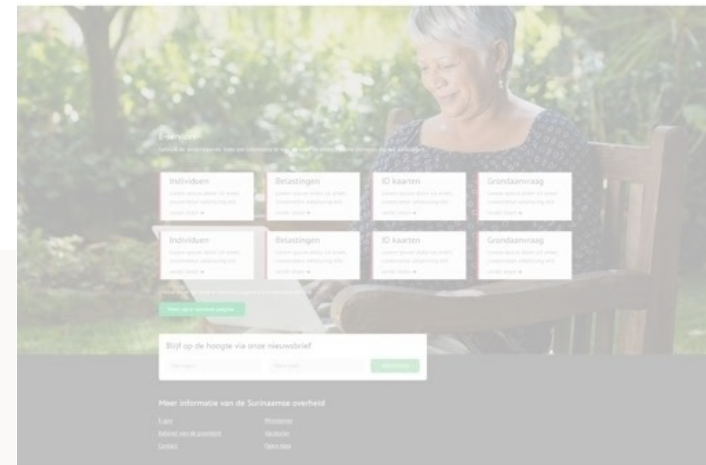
E-services

Individuen

verder lezen ▸

Belastingen

verder lezen ▸

ID kaarten

verder lezen ▸

Grondaanvraag

verder lezen ▸

Individuen

verder lezen ▸

Belastingen

verder lezen ▸

ID kaarten

verder lezen ▸

Grondaanvraag

verder lezen ▸

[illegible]

Blijf op de hoogte via onze nieuwsbrief

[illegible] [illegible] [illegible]

Meer informatie van de Surinaamse overheid

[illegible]
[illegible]
Contact

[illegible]
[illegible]
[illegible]